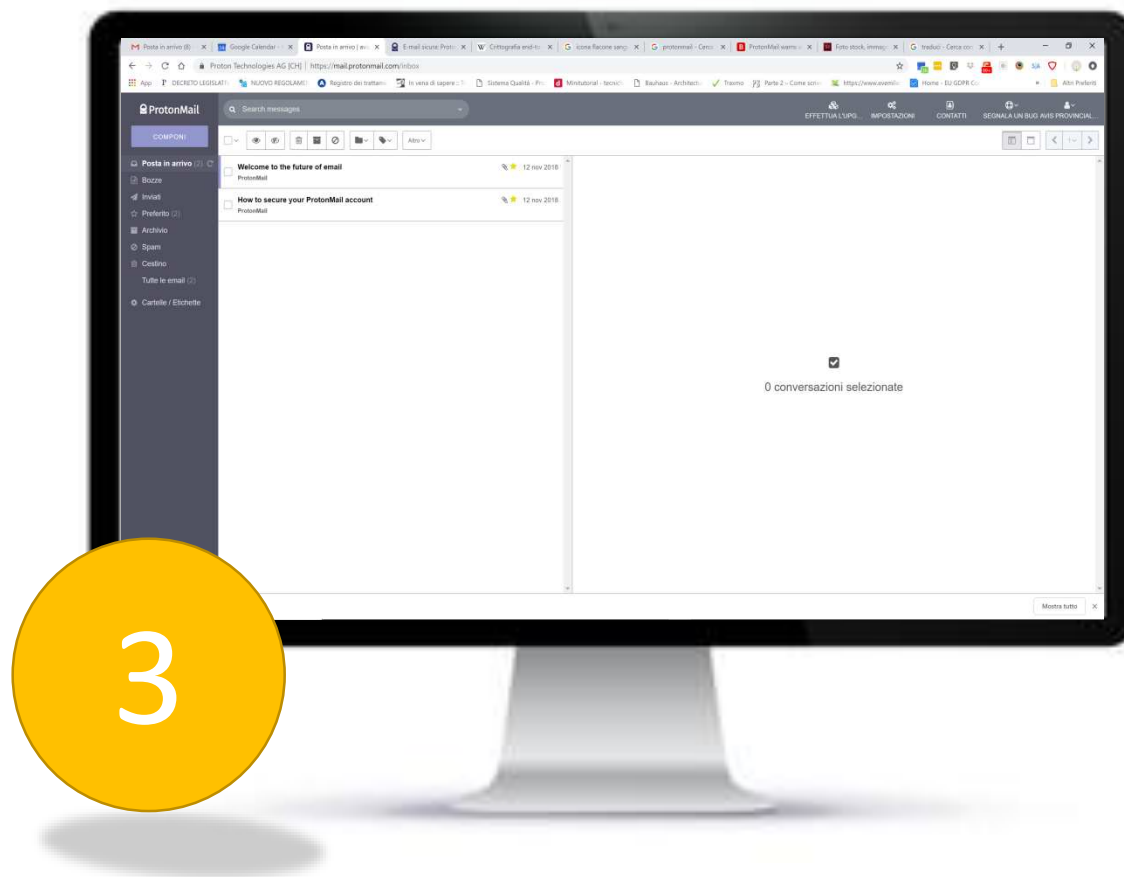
Posta in arrivo (8) | Google Calendar | Posta in arrivo | ava | E-mail sicura: Proto | Crittografia end-to | icona flacone sang | protonmail - Cerca | ProtonMail warns | Foto stock, immagi | traduci - Cerca con

Proton Technologies AG [CH] | https://mail.protonmail.com/inbox

App | DECRETO LEGISLATI | NUOVO REGOLAME | Registro dei trattam | Io vena di sapere | Sistema Qualità - Pr | Minitutorial - tecnic | Bauhaus - Architect | Trovmo | Parte 2 - Come scriv | https://www.esempi | Home - EU GDPR C | Altri Preferiti

ProtonMail

Search messages

EFFETTUA L'UPG... | IMPOSTAZIONI | CONTATTI | SEGNALA UN BUG | AVIS PROVINCIAL...

COMPONI

Altro

Posta in arrivo (2)
Bozze
Inviati
Preferito (2)
Archivio
Spam
Cestino
Tutte le email (2)
Cartelle / Etichette

Welcome to the future of email
ProtonMail
12 nov 2018

How to secure your ProtonMail account
ProtonMail
12 nov 2018

0 conversazioni selezionate

Mostra tutto

3